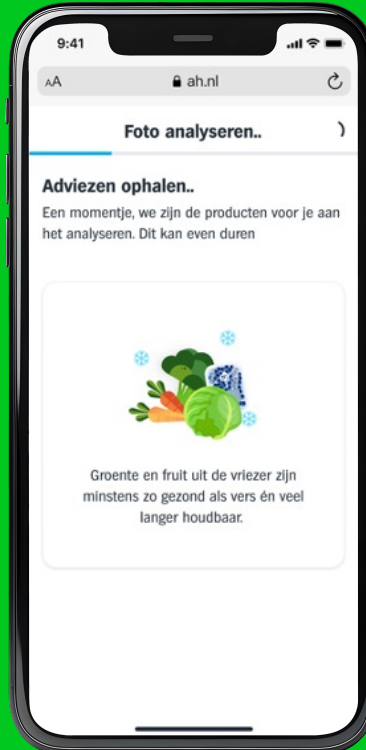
9:41

AA ah.nl

Foto analyseren..

Adviezen ophalen..

Een momentje, we zijn de producten voor je aan het analyseren. Dit kan even duren

Groente en fruit uit de vriezer zijn minstens zo gezond als vers én veel langer houdbaar.